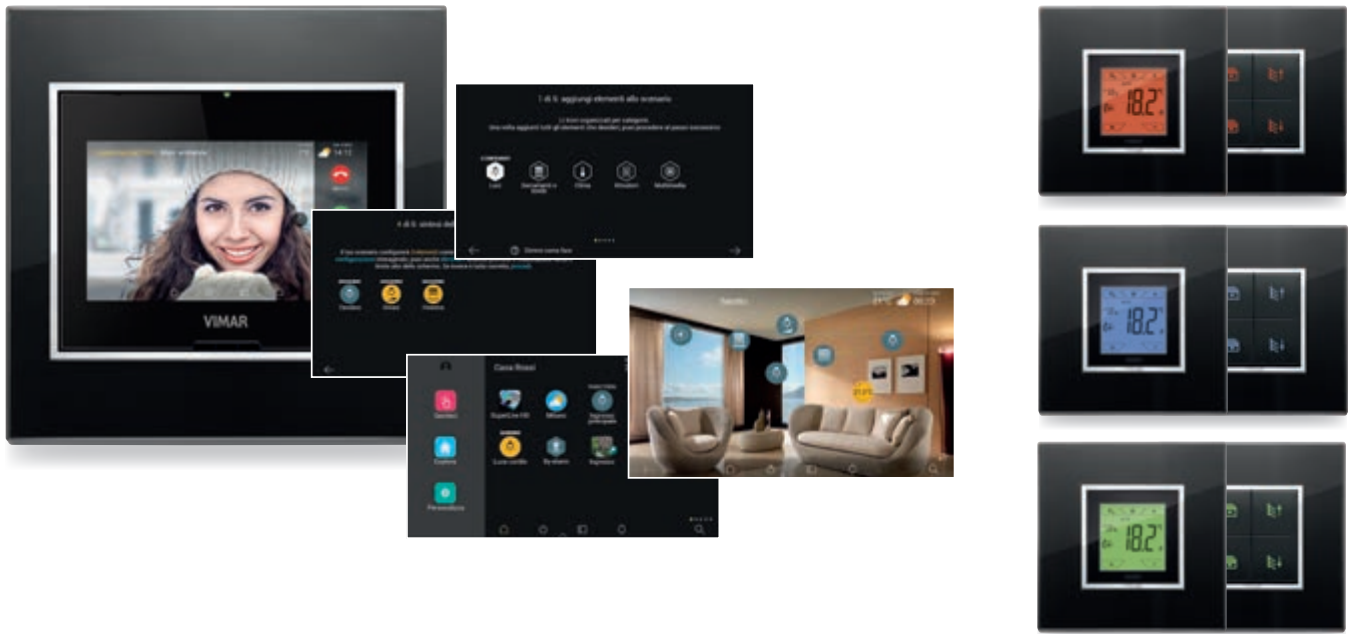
VIMAR

14:12

1 di 6: aggiungi elementi allo scenario

Luci
Oscuramento e tende
Clima
Diffusori
Multimedia

1 di 6: anima del

Casa Rossi

Servizi
Esplora
Personalizza

SuperLine HR
Meteo
Ingresso principale
Luce cortile
By-alarm
Ingresso

Salotto

18.2°
18.2°
18.2°